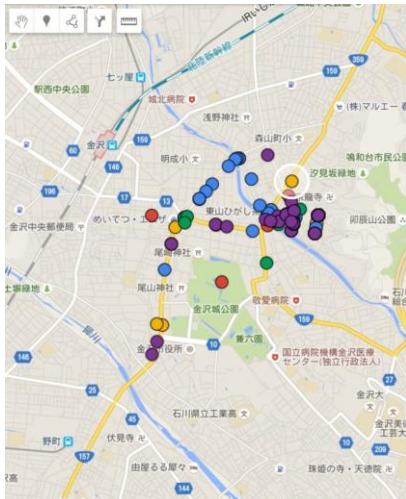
JR北陸本線
駅西中央公園
七ツ屋
城北病院
浅野神社
森山町小
(株)マルエー
鳴和台市民公園
卯辰山
金沢
明成小
汐見坂緑地
159
60
146
8
17
159
めいてつ・エムザ
東山ひがし
金沢中央郵便局
卯辰山公園
尾崎神社
尾山神社
歌愛病院
上野緑地
金沢城公園
兼六園
金沢市役所
10
国立病院機構金沢医療センター(独立行政法人)
25
犀川
石川県立工業高
金沢大
野町
伏見寺
157
由屋るる犀々
珠姫の寺・天徳院